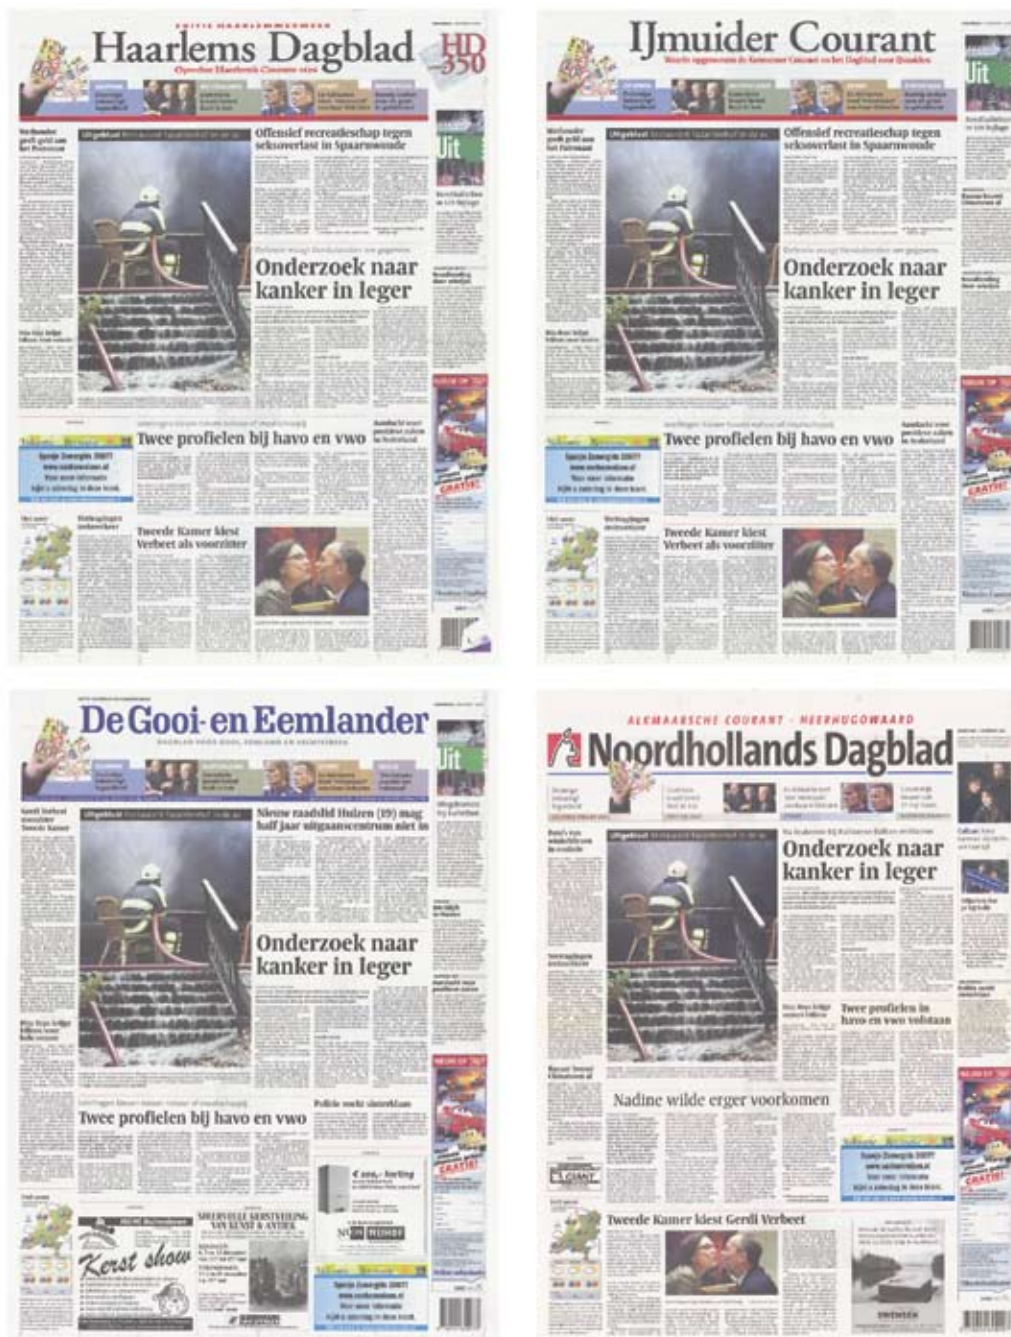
Haarlems Dagblad

HD 350

Offensief recreatieschap tegen seksoverlast in Spaarnwoude

Uit

Onderzoek naar kanker in leger

Twee profielen bij havo en vwo

Tweede Kamer kiest Verbeet als voorzitter

GRATIS!

IJmuider Courant

Offensief recreatieschap tegen seksoverlast in Spaarnwoude

Uit

Onderzoek naar kanker in leger

Twee profielen bij havo en vwo

Tweede Kamer kiest Verbeet als voorzitter

GRATIS!

De Gooi- en Eemlander

Uit

Nieuw raadslid Huizen (19) mag half jaar uitgaanscentrum niet in

Onderzoek naar kanker in leger

Twee profielen bij havo en vwo

Politie zoekt ...

GRATIS!

Kerst show

ALKMAARSCHE COURANT · HEERHUGOWAARD

Noordhollands Dagblad

Onderzoek naar kanker in leger

Twee profielen in havo en vwo volstaan

Nadine wilde erger voorkomen

Tweede Kamer kiest Gerdi Verbeet

GRATIS!